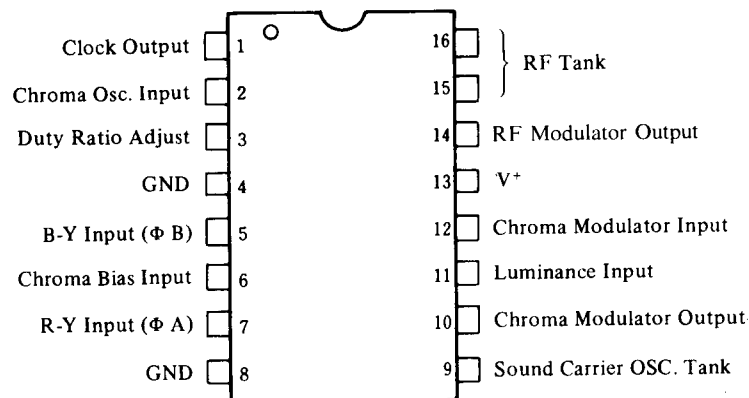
Clock Output 1
Chroma Osc. Input 2
Duty Ratio Adjust 3
GND 4
B-Y Input ($\Phi$ B) 5
Chroma Bias Input 6
R-Y Input ($\Phi$ A) 7
GND 8

16 RF Tank
15
14 RF Modulator Output
13 $V^+$
12 Chroma Modulator Input
11 Luminance Input
10 Chroma Modulator Output
9 Sound Carrier OSC. Tank